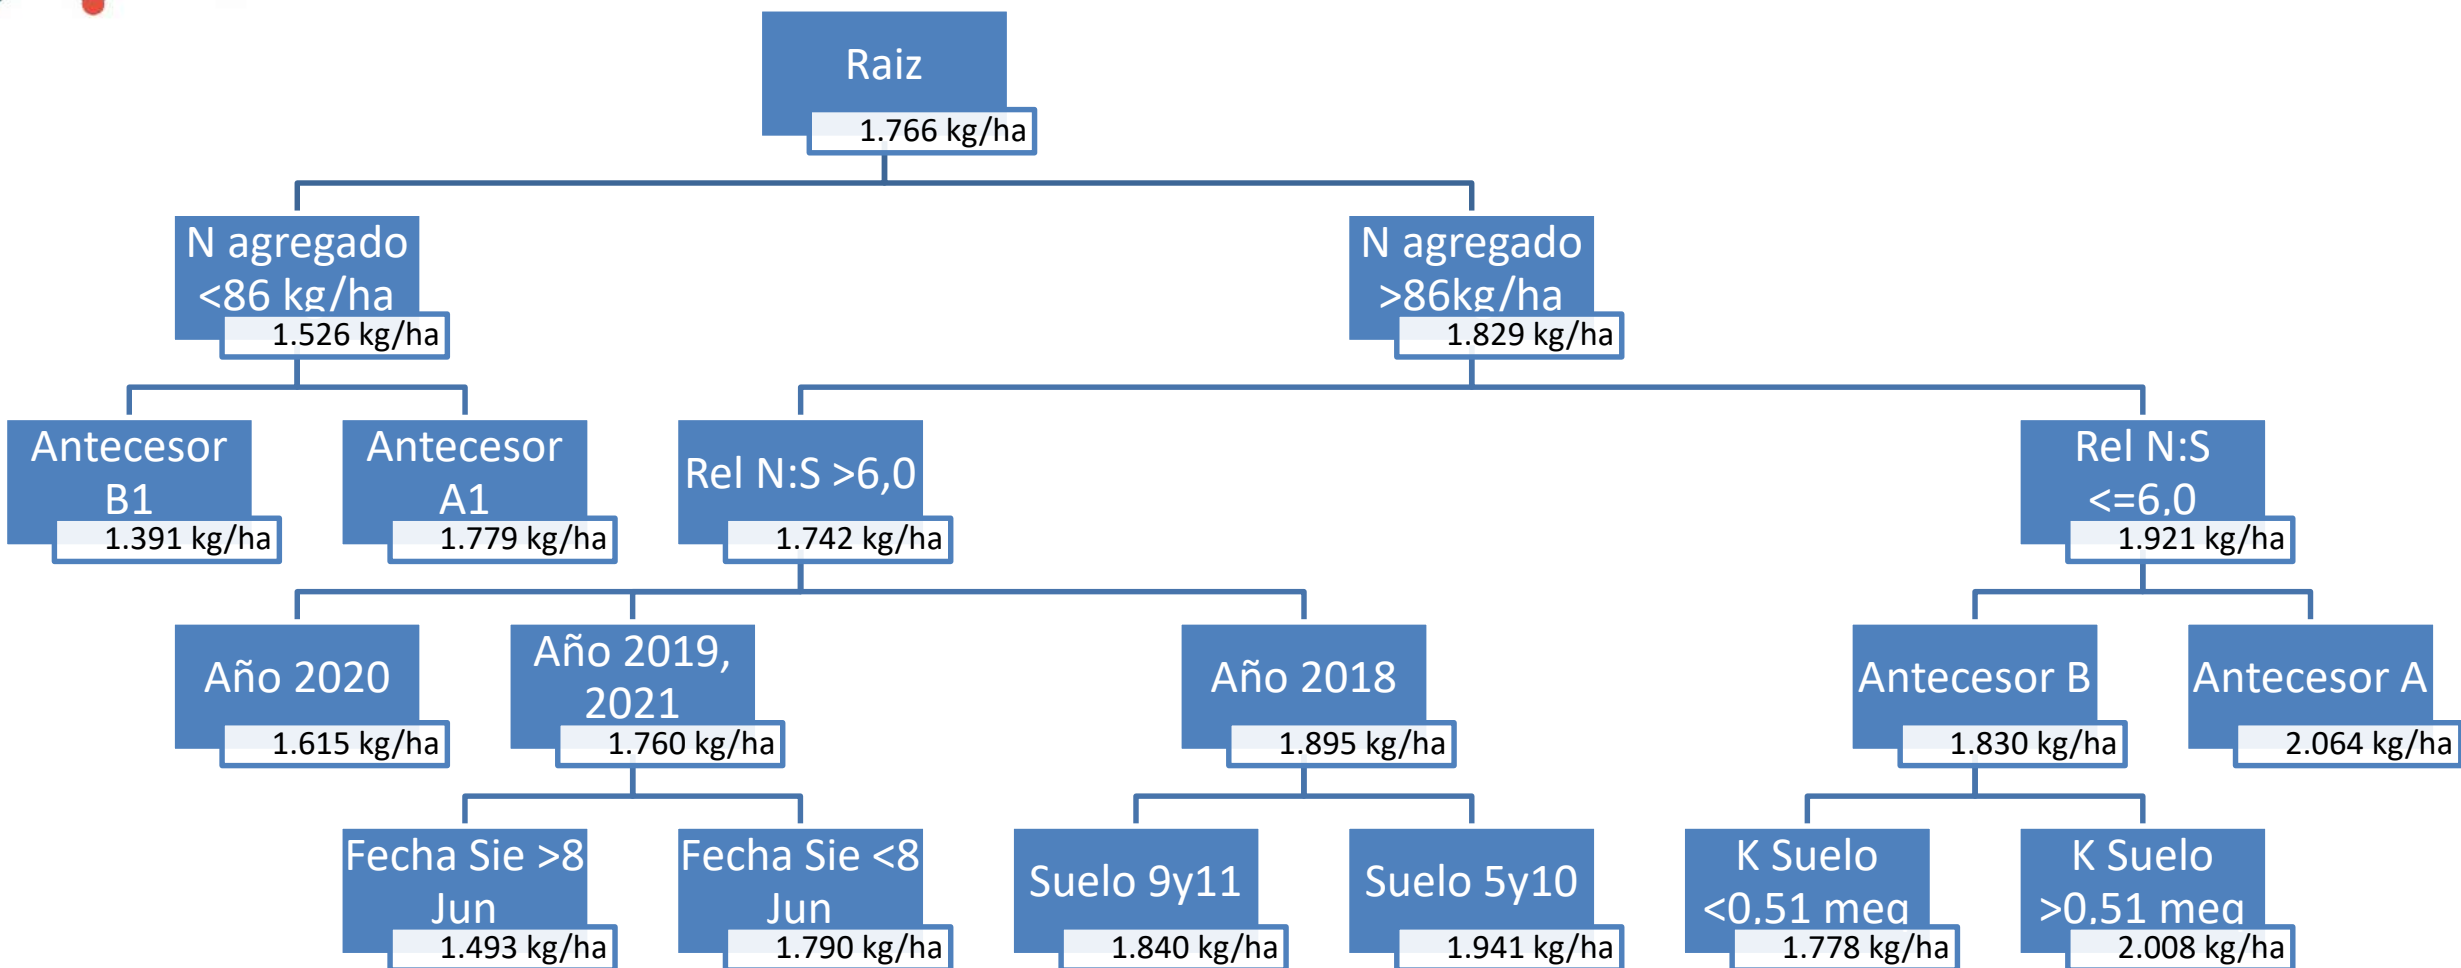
Raiz
1.766 kg/ha

N agregado <86 kg/ha
1.526 kg/ha

N agregado >86kg/ha
1.829 kg/ha

Antecesor B1
1.391 kg/ha

Antecesor A1
1.779 kg/ha

Rel N:S >6,0
1.742 kg/ha

Rel N:S <=6,0
1.921 kg/ha

Año 2020
1.615 kg/ha

Año 2019, 2021
1.760 kg/ha

Año 2018
1.895 kg/ha

Antecesor B
1.830 kg/ha

Antecesor A
2.064 kg/ha

Fecha Sie >8 Jun
1.493 kg/ha

Fecha Sie <8 Jun
1.790 kg/ha

Suelo 9y11
1.840 kg/ha

Suelo 5y10
1.941 kg/ha

K Suelo <0.51 meq
1.778 kg/ha

K Suelo >0.51 meq
2.008 kg/ha